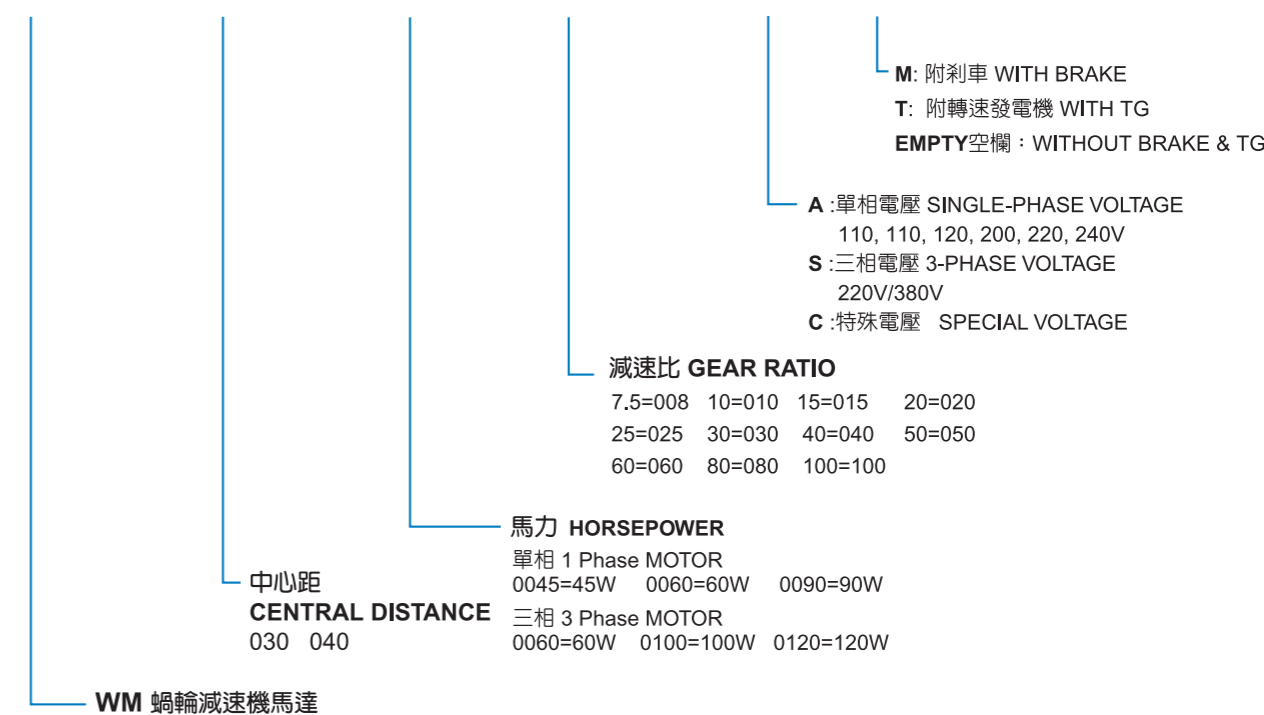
M: 附剎車 WITH BRAKE
T: 附轉速發電機 WITH TG
EMPTY空欄：WITHOUT BRAKE & TG

A :單相電壓 SINGLE-PHASE VOLTAGE
110, 110, 120, 200, 220, 240V
S :三相電壓 3-PHASE VOLTAGE
220V/380V
C :特殊電壓 SPECIAL VOLTAGE

減速比 GEAR RATIO
7.5=008 10=010 15=015 20=020
25=025 30=030 40=040 50=050
60=060 80=080 100=100

馬力 HORSEPOWER
單相 1 Phase MOTOR
0045=45W 0060=60W 0090=90W
三相 3 Phase MOTOR
0060=60W 0100=100W 0120=120W

中心距
CENTRAL DISTANCE
030 040

WM 蝸輪減速機馬達